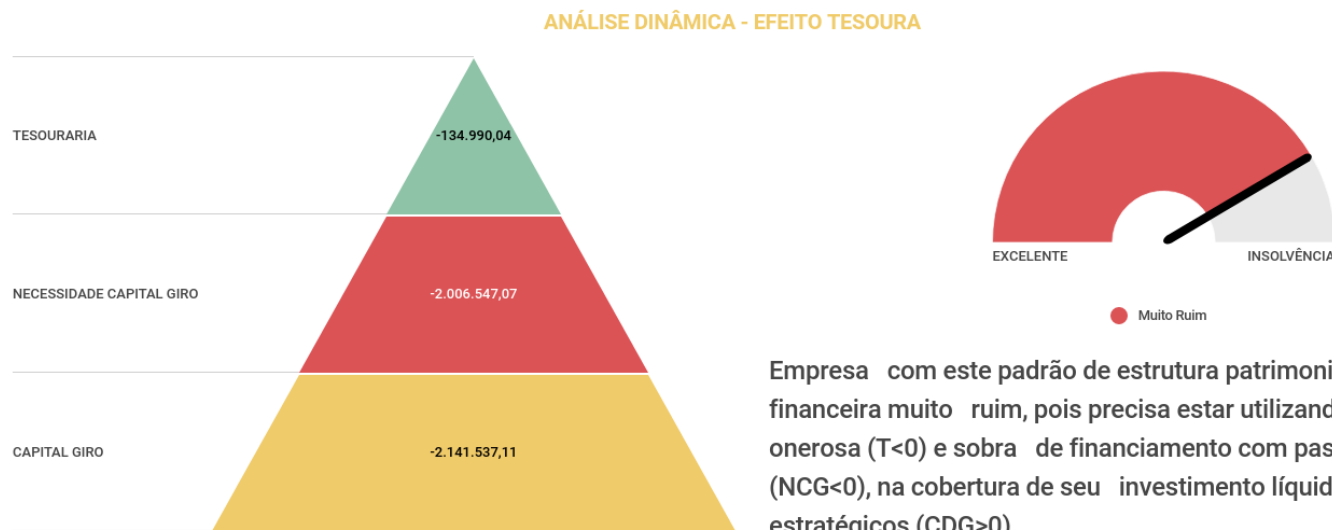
ANÁLISE DINÂMICA - EFEITO TESOURA

TESOURARIA

-134.990,04

NECESSIDADE CAPITAL GIRO

-2.006.547,07

CAPITAL GIRO

-2.141.537,11

EXCELENTE

INSOLVÊNCIA

Muito Ruim

Empresa com este padrão de estrutura patrimoni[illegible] financeira muito ruim, pois precisa estar utilizand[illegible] onerosa (T<0) e sobra de financiamento com pas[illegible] (NCG<0), na cobertura de seu investimento líquid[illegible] estratégicos (CDG>0)